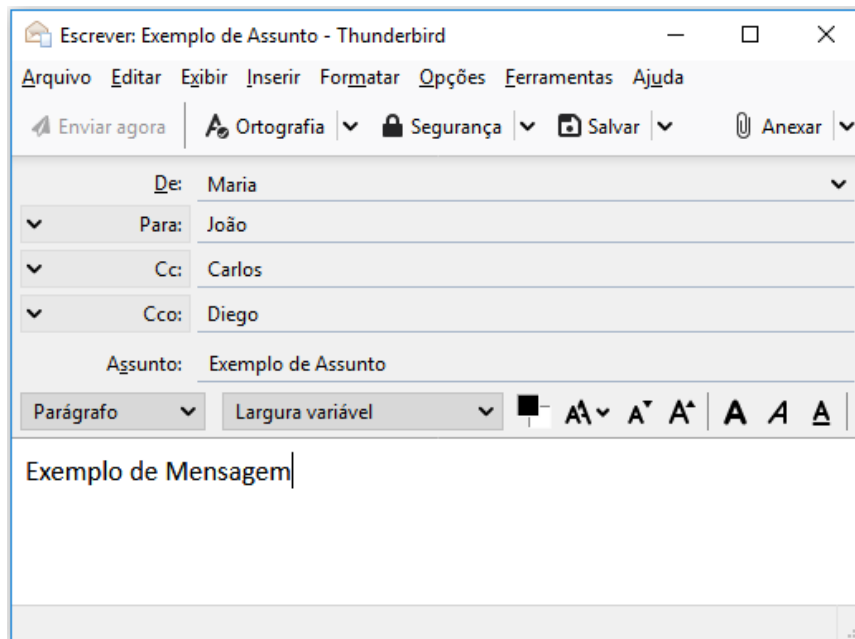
Escrever: Exemplo de Assunto - Thunderbird

Arquivo Editar Exibir Inserir Formatar Opções Ferramentas Ajuda

Enviar agora | Ortografia | Segurança | Salvar | Anexar

De: Maria

Para: João

Cc: Carlos

Cco: Diego

Assunto: Exemplo de Assunto

Parágrafo | Largura variável | A A A | A A A

Exemplo de Mensagem